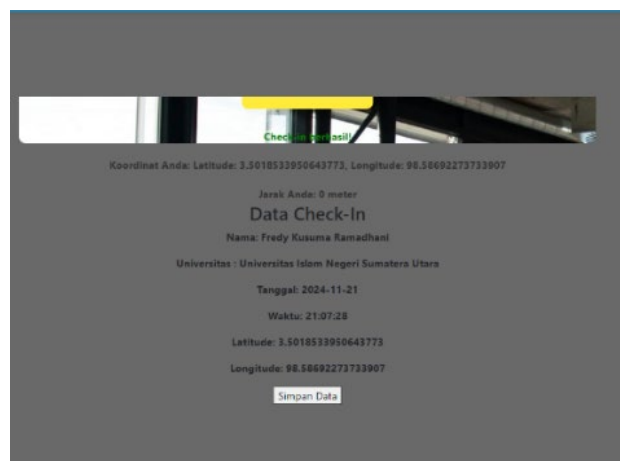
Check-in berhasil!

Koordinat Anda: Latitude: 3.5018533950643773, Longitude: 98.58692273733907

Jarak Anda: 0 meter

Data Check-In

Nama: Fredy Kusuma Ramadhani

Universitas : Universitas Islam Negeri Sumatera Utara

Tanggal: 2024-11-21

Waktu: 21:07:28

Latitude: 3.5018533950643773

Longitude: 98.58692273733907

Simpan Data